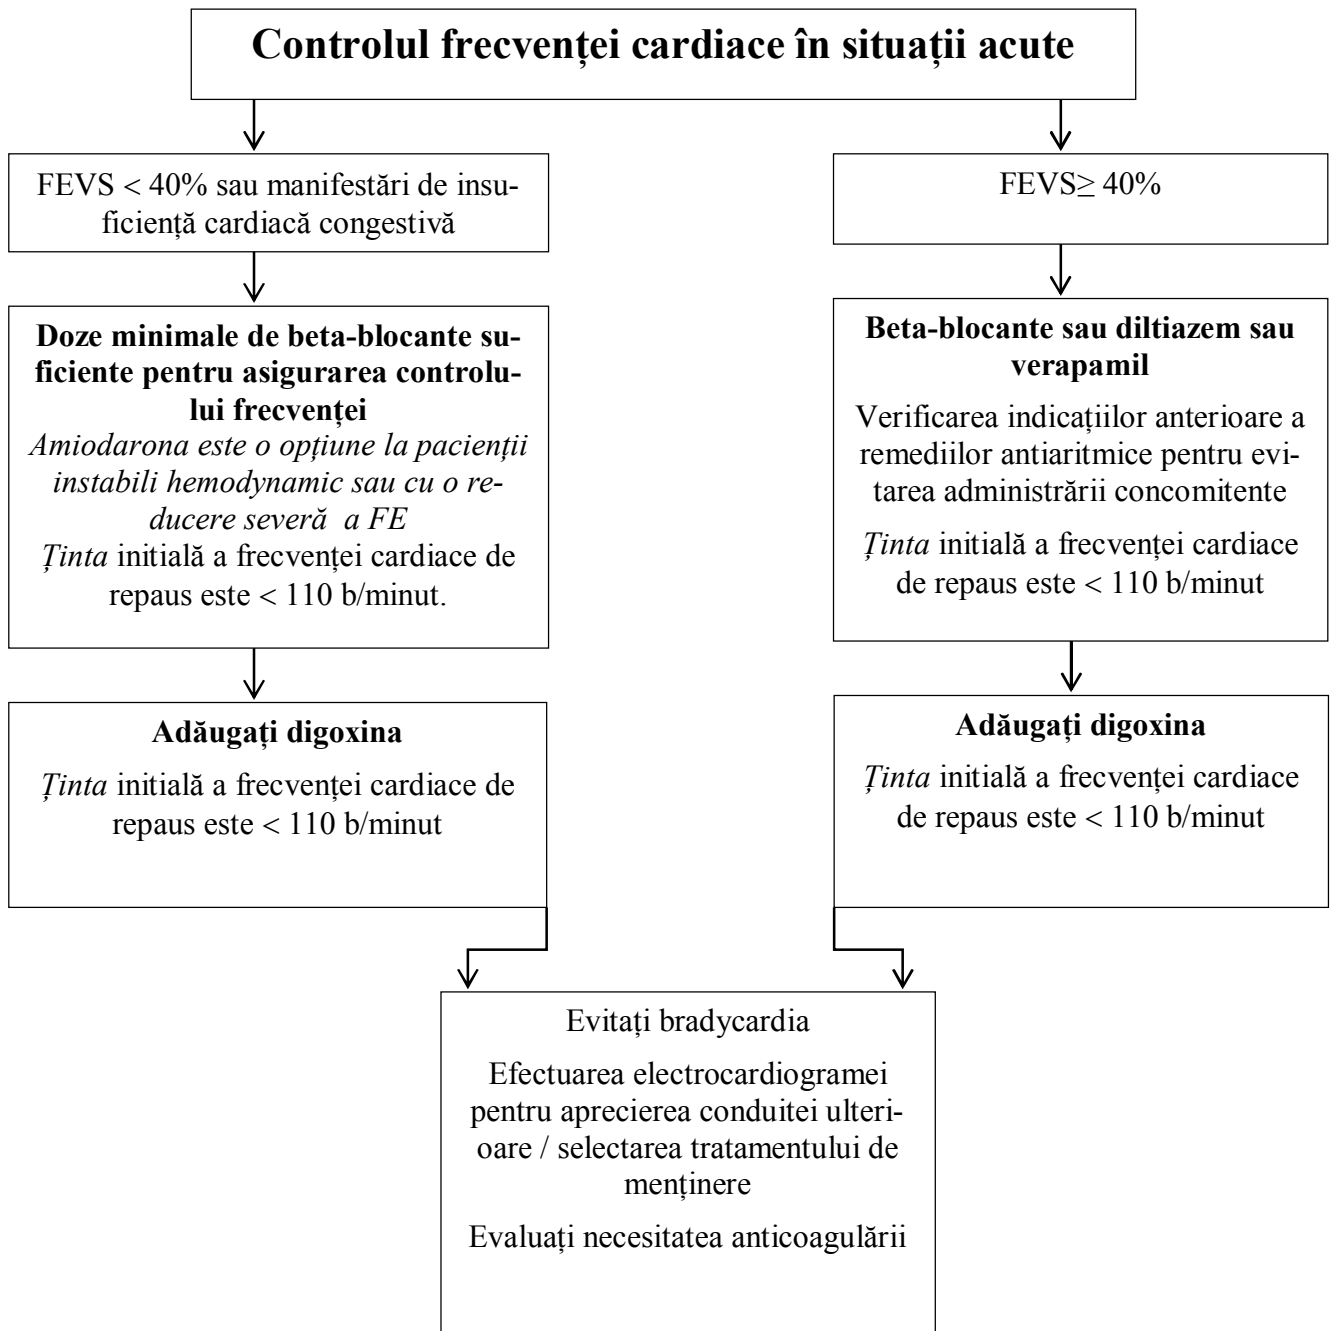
**Controlul frecvenței cardiace în situații acute**

FEVS < 40% sau manifestări de insuficiență cardiacă congestivă

**Doze minimale de beta-blocante suficiente pentru asigurarea controlului frecvenței**
*Amiodarona este o opțiune la pacienții instabili hemodynamic sau cu o reducere severă a FE*
*Ținta* initială a frecvenței cardiace de repaus este < 110 b/minut.

**Adăugați digoxina**
*Ținta* initială a frecvenței cardiace de repaus este < 110 b/minut

FEVS$\geq$ 40%

**Beta-blocante sau diltiazem sau verapamil**
Verificarea indicațiilor anterioare a remediilor antiaritmice pentru evitarea administrării concomitente
*Ținta* initială a frecvenței cardiace de repaus este < 110 b/minut

**Adăugați digoxina**
*Ținta* initială a frecvenței cardiace de repaus este < 110 b/minut

Evitați bradycardia
Efectuarea electrocardiogramei pentru aprecierea conduitei ulterioare / selectarea tratamentului de menținere
Evaluați necesitatea anticoagulării